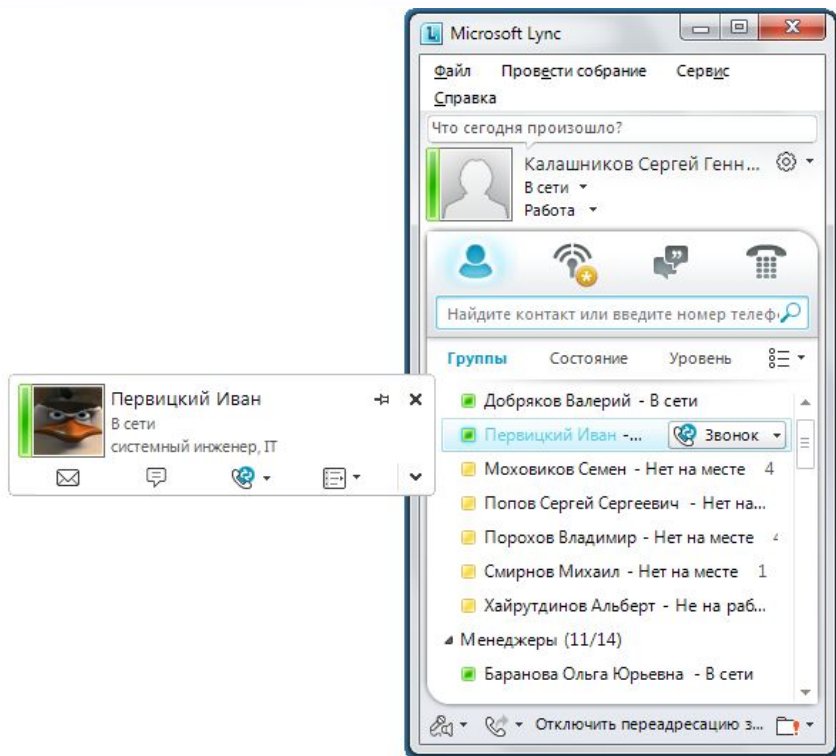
Первицкий Иван
В сети
системный инженер, IT

Microsoft Lync
Файл Провести собрание Сервис
Справка
Что сегодня произошло?
Калашников Сергей Генн...
В сети
Работа
Найдите контакт или введите номер телеф
Группы Состояние Уровень
Добряков Валерий - В сети
Первицкий Иван -... Звонок
Моховиков Семен - Нет на месте 4
Попов Сергей Сергеевич - Нет на...
Порохов Владимир - Нет на месте 4
Смирнов Михаил - Нет на месте 1
Хайрутдинов Альберт - Не на раб...
Менеджеры (11/14)
Баранова Ольга Юрьевна - В сети
Отключить переадресацию з...